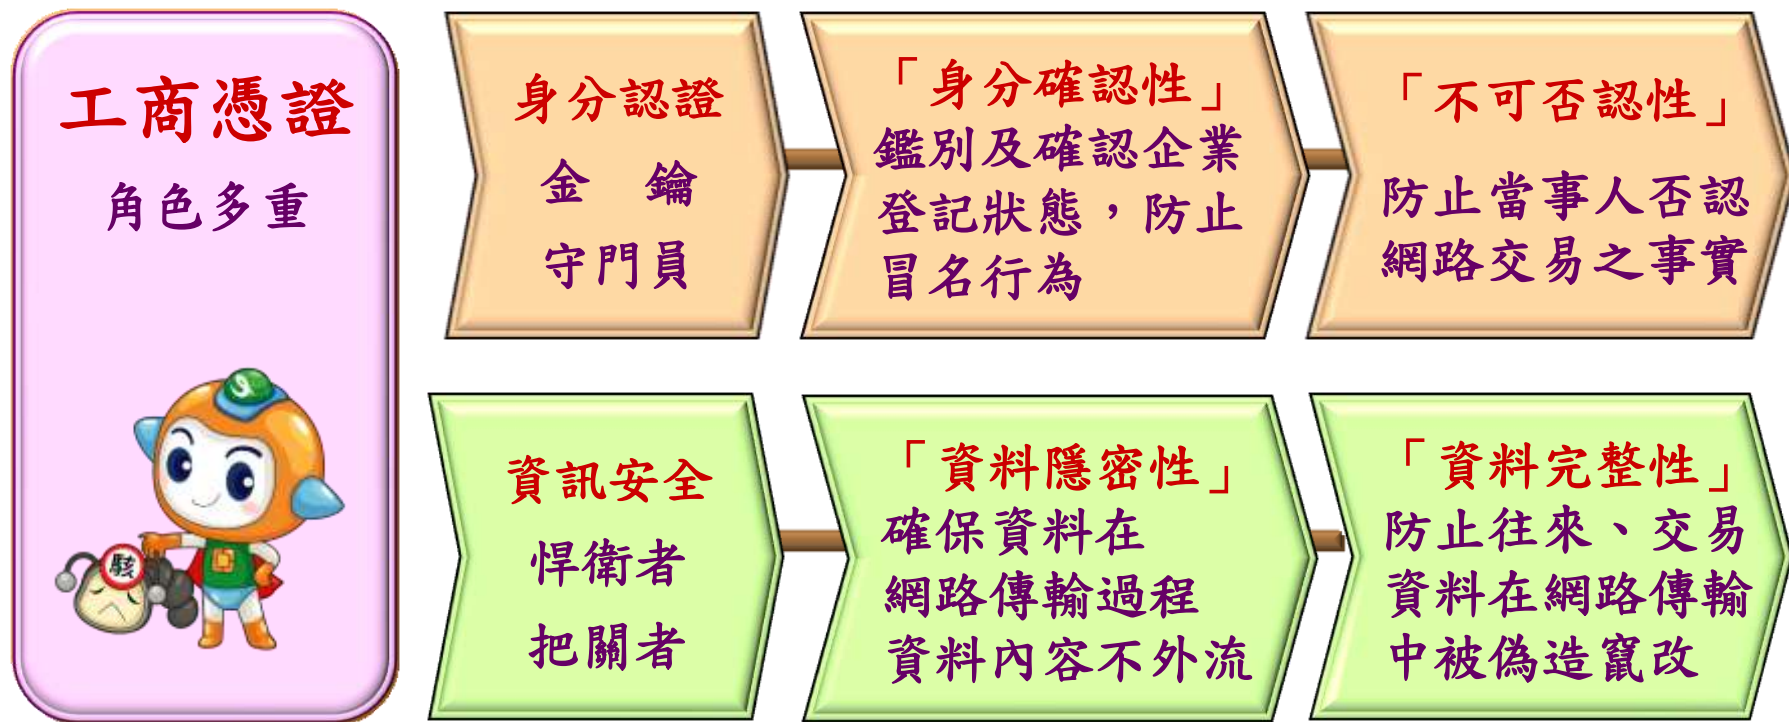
工商憑證
角色多重

駭

身分認證
金　鑰
守門員

「身分確認性」
鑑別及確認企業登記狀態，防止冒名行為

「不可否認性」
防止當事人否認網路交易之事實

資訊安全
悍衛者
把關者

「資料隱密性」
確保資料在網路傳輸過程資料內容不外流

「資料完整性」
防止往來、交易資料在網路傳輸中被偽造竄改